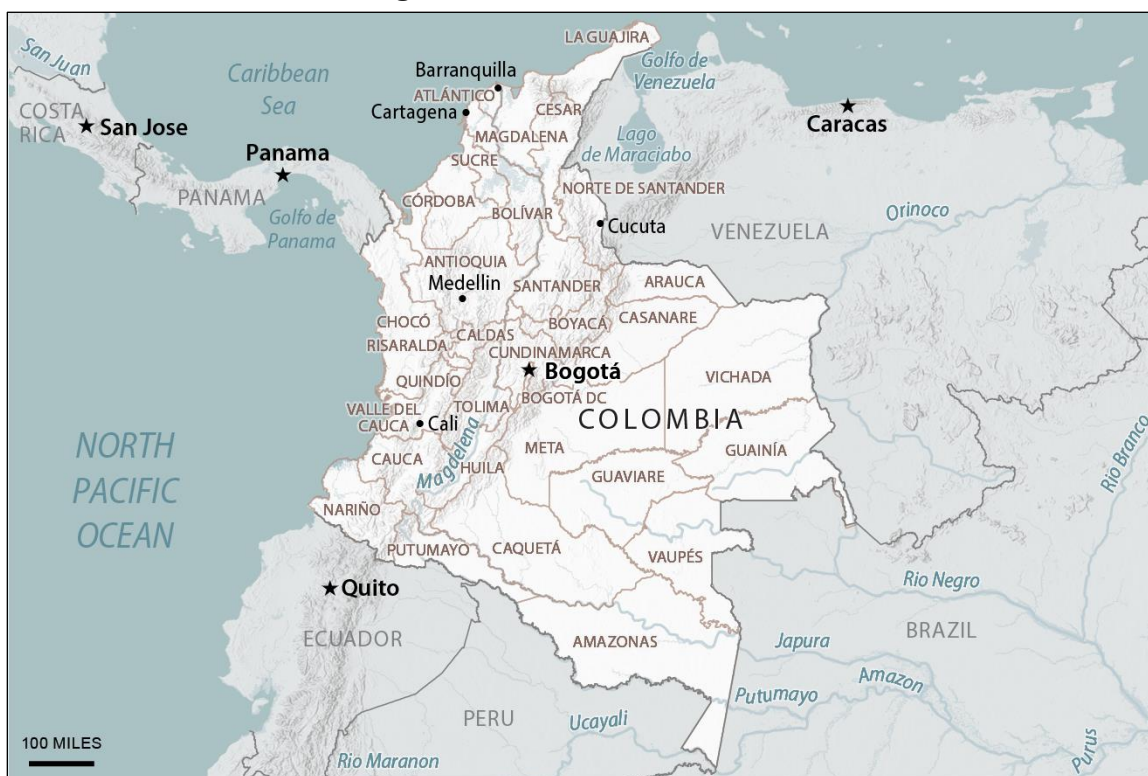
San Juan
Caribbean Sea
Barranquilla
LA GUAJIRA
Golfo de Venezuela
COSTA RICA
San Jose
ATLÁNTICO
Cartagena
CESAR
Caracas
Panama
MAGDALENA
Lago de Maraciabo
SUCRE
PANAMA
CÓRDOBA
NORTE DE SANTANDER
Golfo de Panama
BOLÍVAR
Cucuta
Orinoco
VENEZUELA
ANTIOQUIA
Medellin
SANTANDER
ARAUCA
CHOCÓ
CALDAS
BOYACÁ
CASANARE
RISARALDA
CUNDINAMARCA
Bogotá
QUINDÍO
VICHADA
BOGOTÁ DC
VALLE DEL CAUCA
Cali
TOLIMA
COLOMBIA
NORTH PACIFIC OCEAN
CAUCA
Magdalena
HUILA
META
GUAINÍA
GUAVIARE
Rio Branco
NARIÑO
PUTUMAYO
CAQUETÁ
VAUPÉS
Quito
Rio Negro
ECUADOR
BRAZIL
AMAZONAS
Japura
Amazon
Putumayo
PERU
Ucayali
100 MILES
Rio Maranon
Purus